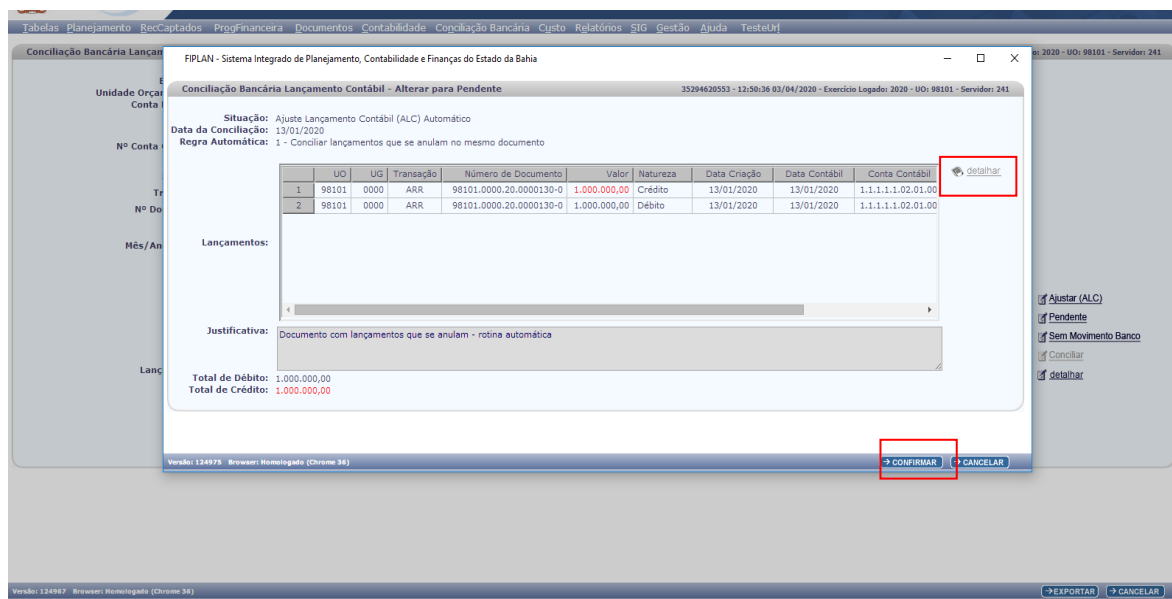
Tabelas Planejamento RecCaptados ProgFinanceira Documentos Contabilidade Conciliação Bancária Custo Relatórios SIG Gestão Ajuda TesteUrl

Conciliação Bancária Lançam

o: 2020 - UO: 98101 - Servidor: 241

E
Unidade Orçam
Conta

Nº Conta

Tr
Nº Do

Mês/An

Lanç

FIPLAN - Sistema Integrado de Planejamento, Contabilidade e Finanças do Estado da Bahia

Conciliação Bancária Lançamento Contábil - Alterar para Pendente

35294620553 - 12:50:36 03/04/2020 - Exercício Logado: 2020 - UO: 98101 - Servidor: 241

Situação: Ajuste Lançamento Contábil (ALC) Automático
Data da Conciliação: 13/01/2020
Regra Automática: 1 - Conciliar lançamentos que se anulam no mesmo documento

detalhar

Lançamentos:

| | UO | UG | Transação | Número de Documento | Valor | Natureza | Data Criação | Data Contábil | Conta Contábil |
|---|---|---|---|---|---|---|---|---|---|
| 1 | 98101 | 0000 | ARR | 98101.0000.20.0000130-0 | 1.000.000,00 | Crédito | 13/01/2020 | 13/01/2020 | 1.1.1.1.1.02.01.00 |
| 2 | 98101 | 0000 | ARR | 98101.0000.20.0000130-0 | 1.000.000,00 | Débito | 13/01/2020 | 13/01/2020 | 1.1.1.1.1.02.01.00 |

Justificativa: Documento com lançamentos que se anulam - rotina automática

Total de Débito: 1.000.000,00
Total de Crédito: 1.000.000,00

Versão: 124975 Browser: Homologado (Chrome 36)

CONFIRMAR
CANCELAR

Ajustar (ALC)
Pendente
Sem Movimento Banco
Conciliar
detalhar

Versão: 124987 Browser: Homologado (Chrome 36)

EXPORTAR
CANCELAR